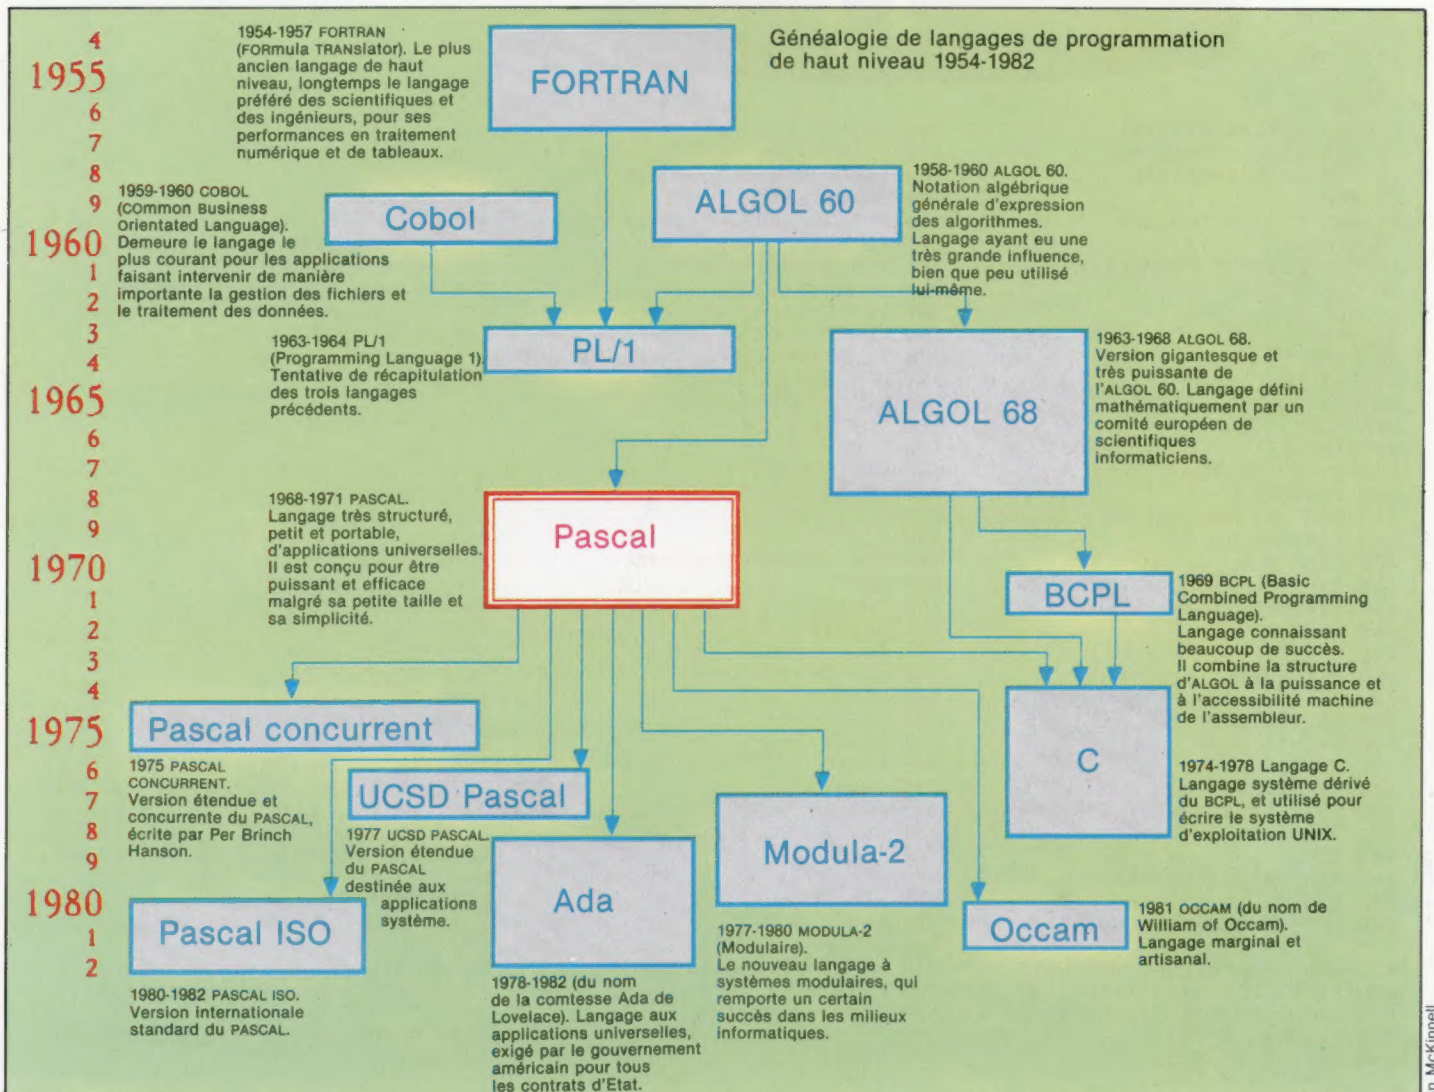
Généalogie de langages de programmation de haut niveau 1954-1982

4
1955
6
7
8
9
1960
1
2
3
4
1965
6
7
8
9
1970
1
2
3
4
1975
6
7
8
9
1980
1
2

1954-1957 FORTRAN (FORmula TRANSlator). Le plus ancien langage de haut niveau, longtemps le langage préféré des scientifiques et des ingénieurs, pour ses performances en traitement numérique et de tableaux.

FORTRAN

1959-1960 COBOL (COmmon Business Orientated Language). Demeure le langage le plus courant pour les applications faisant intervenir de manière importante la gestion des fichiers et le traitement des données.

Cobol

ALGOL 60

1958-1960 ALGOL 60. Notation algébrique générale d'expression des algorithmes. Langage ayant eu une très grande influence, bien que peu utilisé lui-même.

1963-1964 PL/1 (Programming Language 1). Tentative de récapitulation des trois langages précédents.

PL/1

ALGOL 68

1963-1968 ALGOL 68. Version gigantesque et très puissante de l'ALGOL 60. Langage défini mathématiquement par un comité européen de scientifiques informaticiens.

1968-1971 PASCAL. Langage très structuré, petit et portable, d'applications universelles. Il est conçu pour être puissant et efficace malgré sa petite taille et sa simplicité.

Pascal

BCPL

1969 BCPL (Basic Combined Programming Language). Langage connaissant beaucoup de succès. Il combine la structure d'ALGOL à la puissance et à l'accessibilité machine de l'assembleur.

Pascal concurrent

1975 PASCAL CONCURRENT. Version étendue et concurrente du PASCAL, écrite par Per Brinch Hanson.

UCSD Pascal

1977 UCSD PASCAL. Version étendue du PASCAL destinée aux applications système.

C

1974-1978 Langage C. Langage système dérivé du BCPL, et utilisé pour écrire le système d'exploitation UNIX.

Modula-2

Ada

Pascal ISO

Occam

1981 OCCAM (du nom de William of Occam). Langage marginal et artisanal.

1980-1982 PASCAL ISO. Version internationale standard du PASCAL.

1978-1982 (du nom de la comtesse Ada de Lovelace). Langage aux applications universelles, exigé par le gouvernement américain pour tous les contrats d'Etat.

1977-1980 MODULA-2 (Modulaire). Le nouveau langage à systèmes modulaires, qui remporte un certain succès dans les milieux informatiques.

n McKinnell